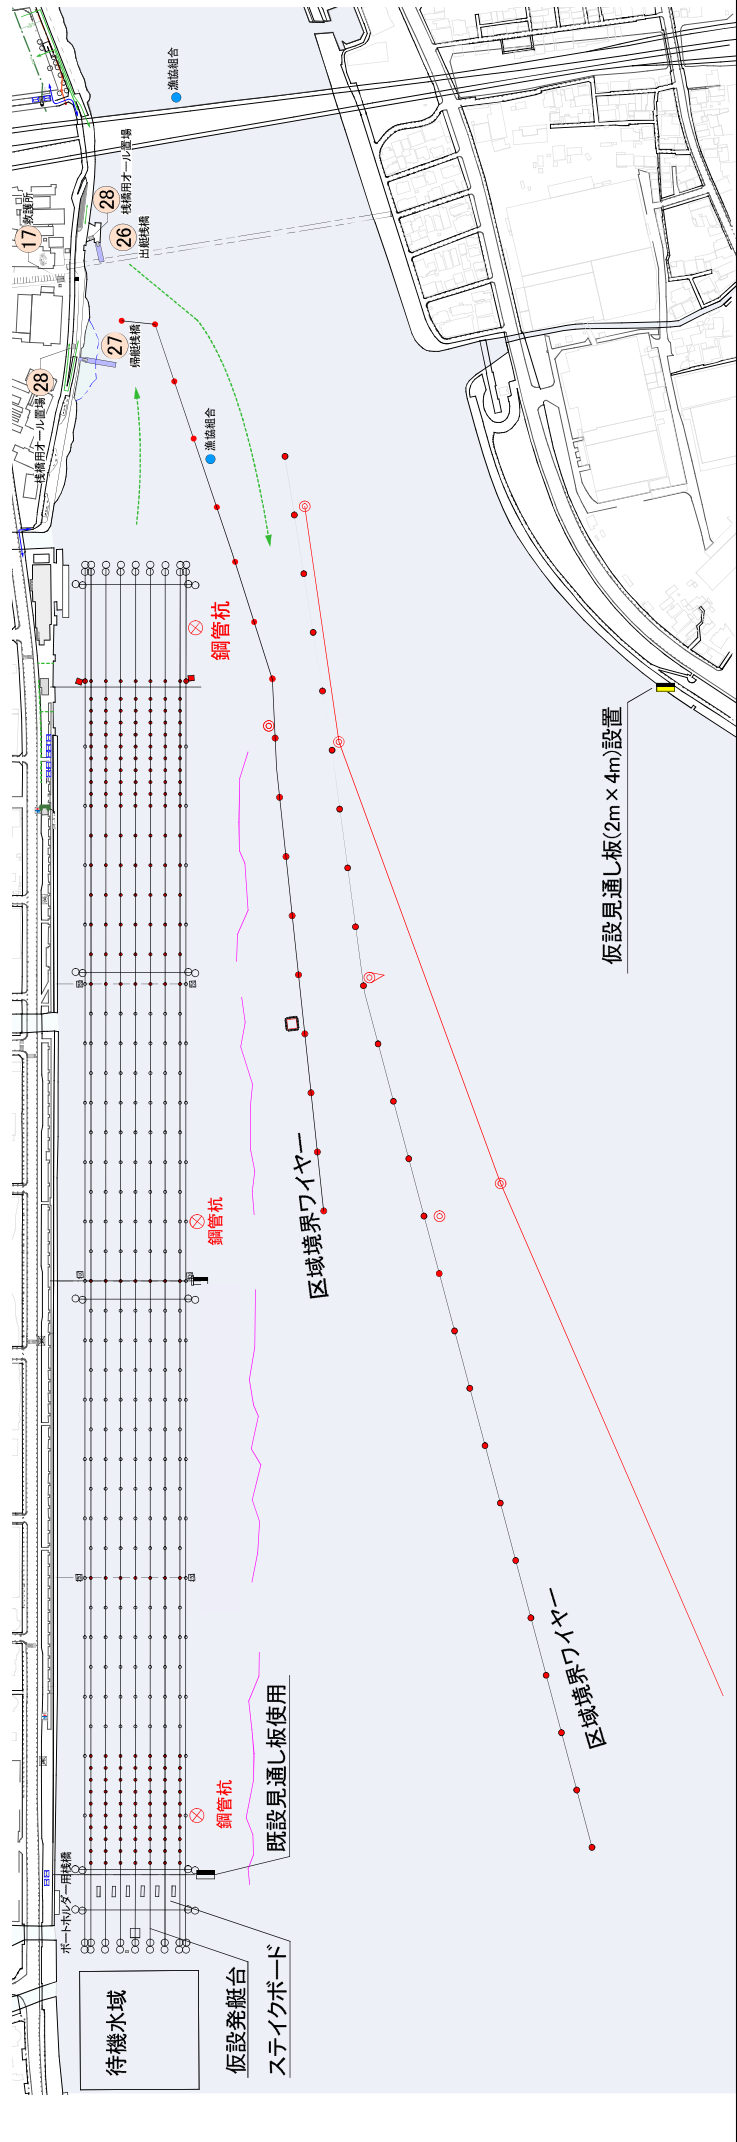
漁協組合
28
桟橋用オール置場
17
救護所
26
出艇桟橋
27
帰艇桟橋
28
桟橋用オール置場
漁協組合
鋼管杭
区域境界ワイヤー
仮設見通し板(2m×4m)設置
鋼管杭
区域境界ワイヤー
既設見通し板使用
鋼管杭
ボートホルダー用桟橋
待機水域
仮設発艇台
ステイクボード